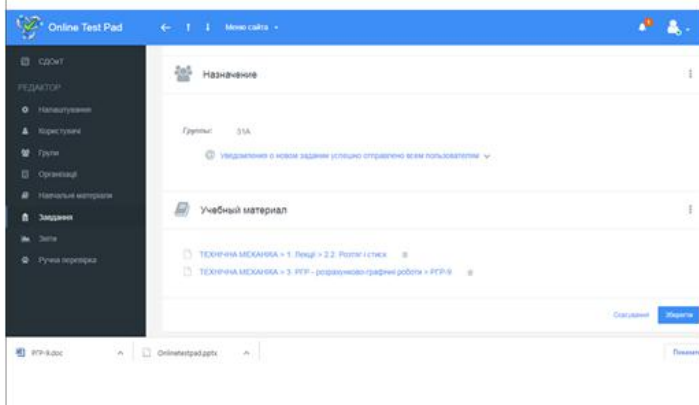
Online Test Pad

Меню сайта

СДОкТ

РЕДАКТОР

Налаштування

Користувачі

Групи

Організації

Навчальні матеріали

Завдання

Звіти

Ручна перевірка

Назначение

Группы: 31А

Уведомления о новом задании успешно отправлено всем пользователям

Учебный материал

ТЕХНІЧНА МЕХАНІКА > 1. Лекції > 2.2. Розтяг і стиск

ТЕХНІЧНА МЕХАНІКА > 3. РГР - розрахунково-графічні роботи > РГР-9

Скасування

Зберегти

РГР-9.doc

Onlinetestpad.pptx

Показати